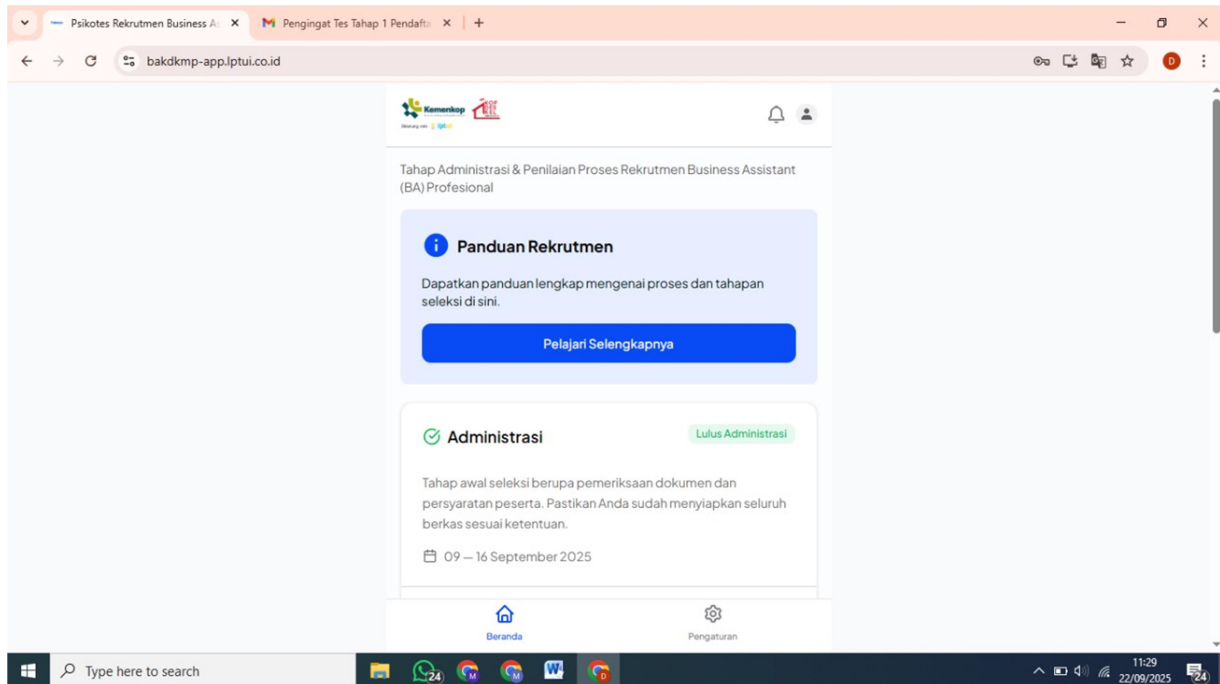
Psikotes Rekrutmen Business A ×
Pengingat Tes Tahap 1 Pendafta ×
+

bakdkmp-app.lptui.co.id

D

Kemenkop
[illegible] lptui

Tahap Administrasi & Penilaian Proses Rekrutmen Business Assistant (BA) Profesional

Panduan Rekrutmen

Dapatkan panduan lengkap mengenai proses dan tahapan seleksi di sini.

Pelajari Selengkapnya

Administrasi

Lulus Administrasi

Tahap awal seleksi berupa pemeriksaan dokumen dan persyaratan peserta. Pastikan Anda sudah menyiapkan seluruh berkas sesuai ketentuan.

09 — 16 September 2025

Beranda

Pengaturan

Type here to search

24

11:29
22/09/2025

24